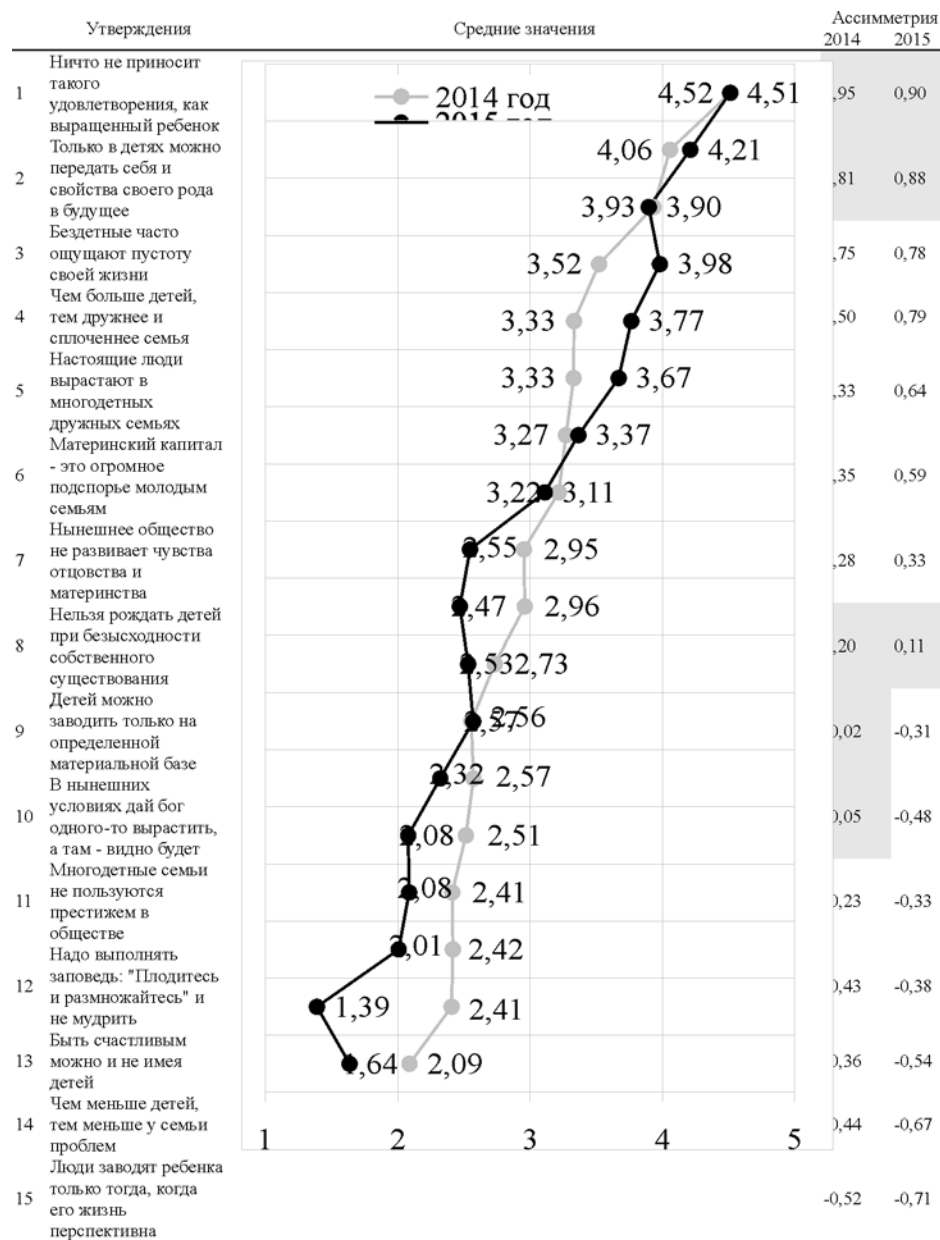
| | Утверждения | Средние значения | Ассимметрия 2014 | 2015 |
|---|---|---|---|---|
| 1 | Ничто не приносит такого удовлетворения, как выращенный ребенок | | ,95 | 0,90 |
| 2 | Только в детях можно передать себя и свойства своего рода в будущее | | ,81 | 0,88 |
| 3 | Бездетные часто ощущают пустоту своей жизни | | ,75 | 0,78 |
| 4 | Чем больше детей, тем дружнее и сплоченнее семья | | ,50 | 0,79 |
| 5 | Настоящие люди вырастают в многодетных дружных семьях | | ,33 | 0,64 |
| 6 | Материнский капитал - это огромное подспорье молодым семьям | | ,35 | 0,59 |
| 7 | Нынешнее общество не развивает чувства отцовства и материнства | | ,28 | 0,33 |
| 8 | Нельзя рождать детей при безысходности собственного существования | | ,20 | 0,11 |
| 9 | Детей можно заводить только на определенной материальной базе | | ),02 | -0,31 |
| 10 | В нынешних условиях дай бог одного-то вырастить, а там - видно будет | | ),05 | -0,48 |
| 11 | Многодетные семьи не пользуются престижем в обществе | | ),23 | -0,33 |
| 12 | Надо выполнять заповедь: "Плодитесь и размножайтесь" и не мудрить | | ),43 | -0,38 |
| 13 | Быть счастливым можно и не имея детей | | ),36 | -0,54 |
| 14 | Чем меньше детей, тем меньше у семьи проблем | | ),44 | -0,67 |
| 15 | Люди заводят ребенка только тогда, когда его жизнь перспективна | | -0,52 | -0,71 |

2014 год
2015 год

4,52 4,51
4,06 4,21
3,93 3,90
3,52 3,98
3,33 3,77
3,33 3,67
3,27 3,37
3,22 3,11
2,55 2,95
2,47 2,96
2,53 2,73
2,57 2,56
2,32 2,57
2,08 2,51
2,08 2,41
2,01 2,42
1,39 2,41
1,64 2,09

1 2 3 4 5